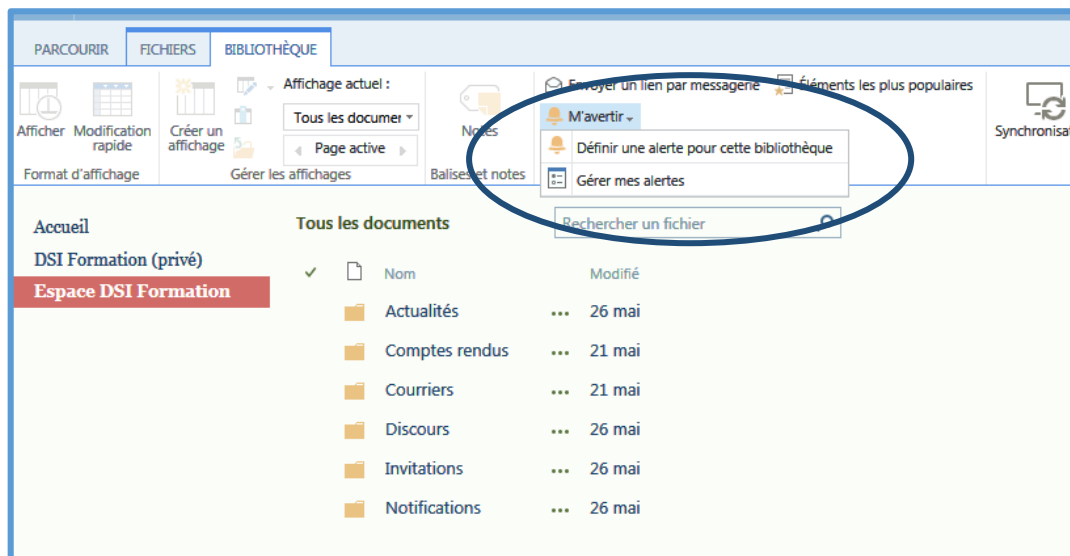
PARCOURIR FICHIERS BIBLIOTHÈQUE

Afficher Modification rapide
Format d'affichage

Créer un affichage
Affichage actuel :
Tous les documen
Page active
Gérer les affichages

Notes
Balises et notes

Envoyer un lien par messagerie
Éléments les plus populaires
M'avertir
Définir une alerte pour cette bibliothèque
Gérer mes alertes

Synchronisat

Accueil
DSI Formation (privé)
Espace DSI Formation

Tous les documents
Rechercher un fichier

| | Nom | | Modifié |
|---|---|---|---|
| | Actualités | ••• | 26 mai |
| | Comptes rendus | ••• | 21 mai |
| | Courriers | ••• | 21 mai |
| | Discours | ••• | 26 mai |
| | Invitations | ••• | 26 mai |
| | Notifications | ••• | 26 mai |